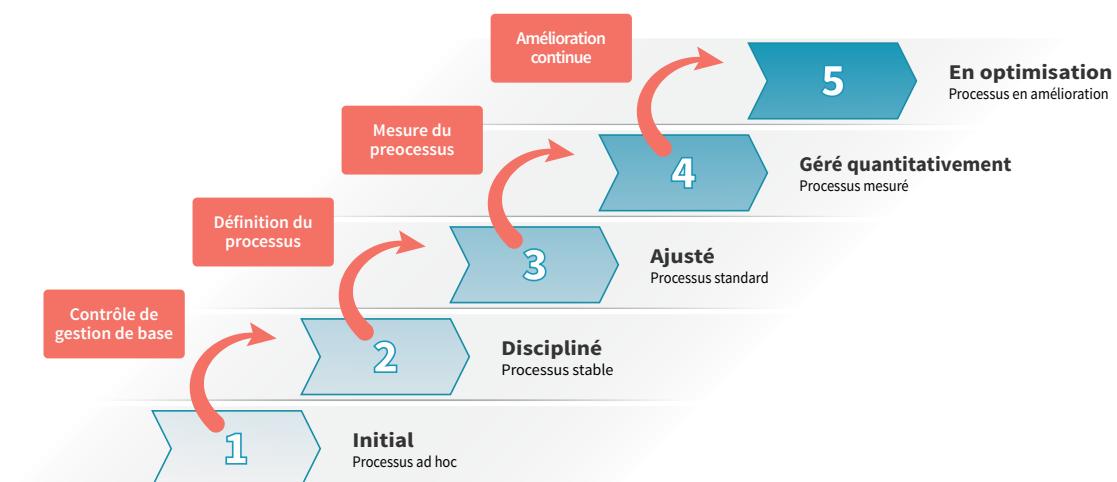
Amélioration continue

5

En optimisation
Processus en amélioration

Mesure du preocessus

4

Géré quantitativement
Processus mesuré

Définition du processus

3

Ajusté
Processus standard

Contrôle de gestion de base

2

Discipliné
Processus stable

1

Initial
Processus ad hoc